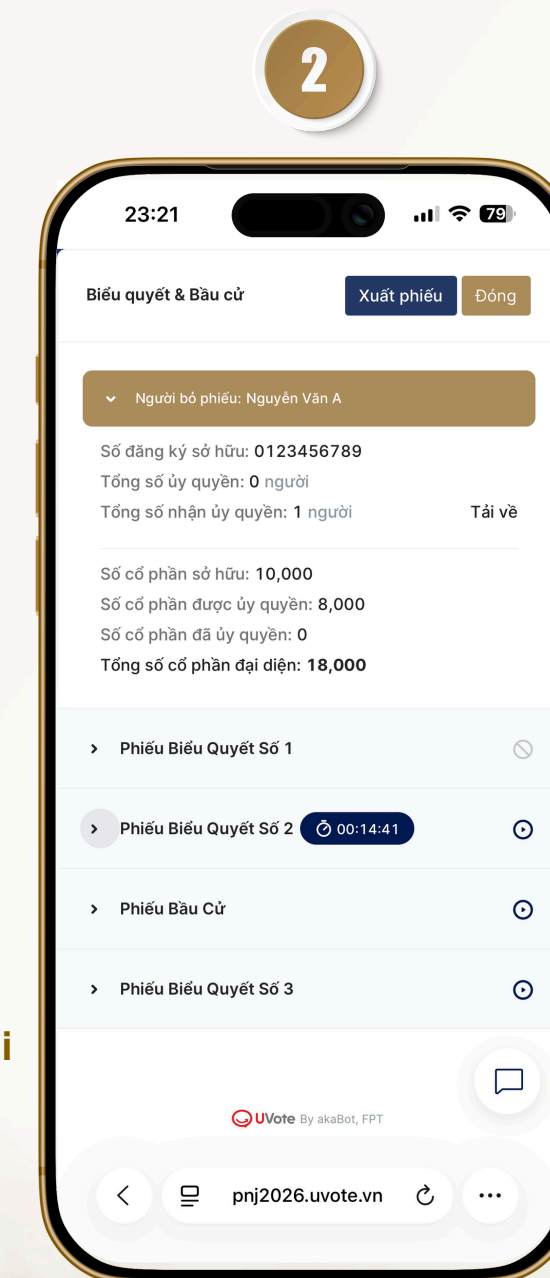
2

23:21 79

Biểu quyết & Bầu cử

Xuất phiếu

Đóng

Người bỏ phiếu: Nguyễn Văn A

Số đăng ký sở hữu: 0123456789

Tổng số ủy quyền: 0 người

Tổng số nhận ủy quyền: 1 người

Tải về

Số cổ phần sở hữu: 10,000

Số cổ phần được ủy quyền: 8,000

Số cổ phần đã ủy quyền: 0

Tổng số cổ phần đại diện: 18,000

Phiếu Biểu Quyết Số 1

Phiếu Biểu Quyết Số 2 00:14:41

Phiếu Bầu Cử

Phiếu Biểu Quyết Số 3

i

UVote By akaBot, FPT

pnj2026.uvote.vn